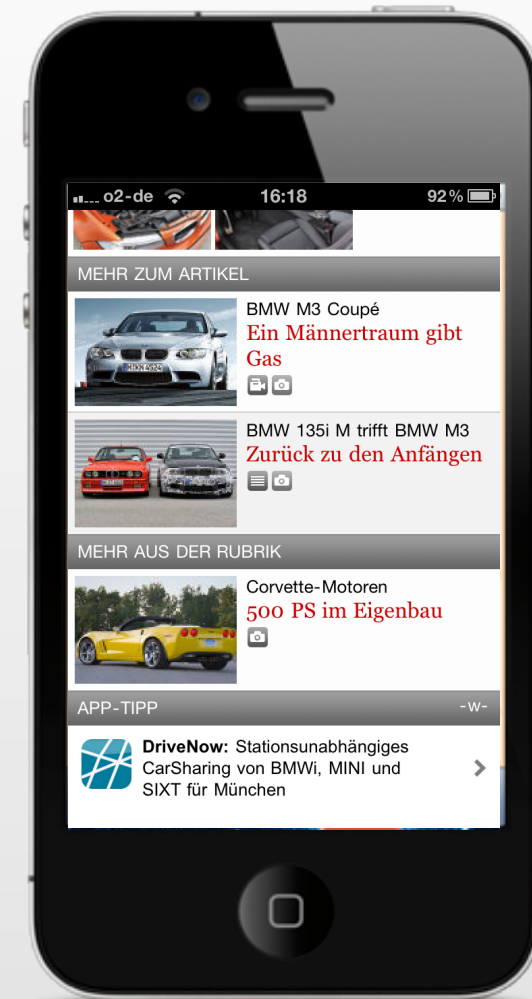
o2-de 16:18 92 %

MEHR ZUM ARTIKEL

BMW M3 Coupé
Ein Männertraum gibt Gas

BMW 135i M trifft BMW M3
Zurück zu den Anfängen

MEHR AUS DER RUBRIK

Corvette-Motoren
500 PS im Eigenbau

APP-TIPP -w-

DriveNow: Stationsunabhängiges CarSharing von BMWi, MINI und SIXT für München